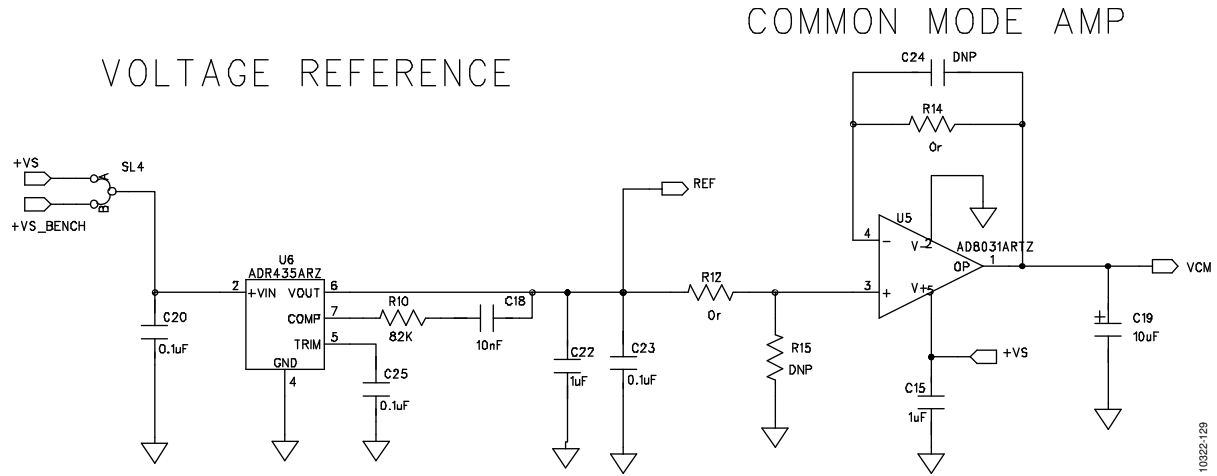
COMMON MODE AMP

VOLTAGE REFERENCE

C24 DNP
R14
0r
+VS
SL4
A
B
+VS_BENCH
REF
U5
4
−
V−2
AD8031ARTZ
U6
ADR435ARZ
2 +VIN VOUT 6
7
COMP
5
TRIM
GND
4
R10
82K
C18
10nF
R12
0r
3
+
V+5
OP
1
VCM
C20
0.1uF
C25
0.1uF
C22
1uF
C23
0.1uF
R15
DNP
+VS
C15
1uF
C19
10uF
10322-129